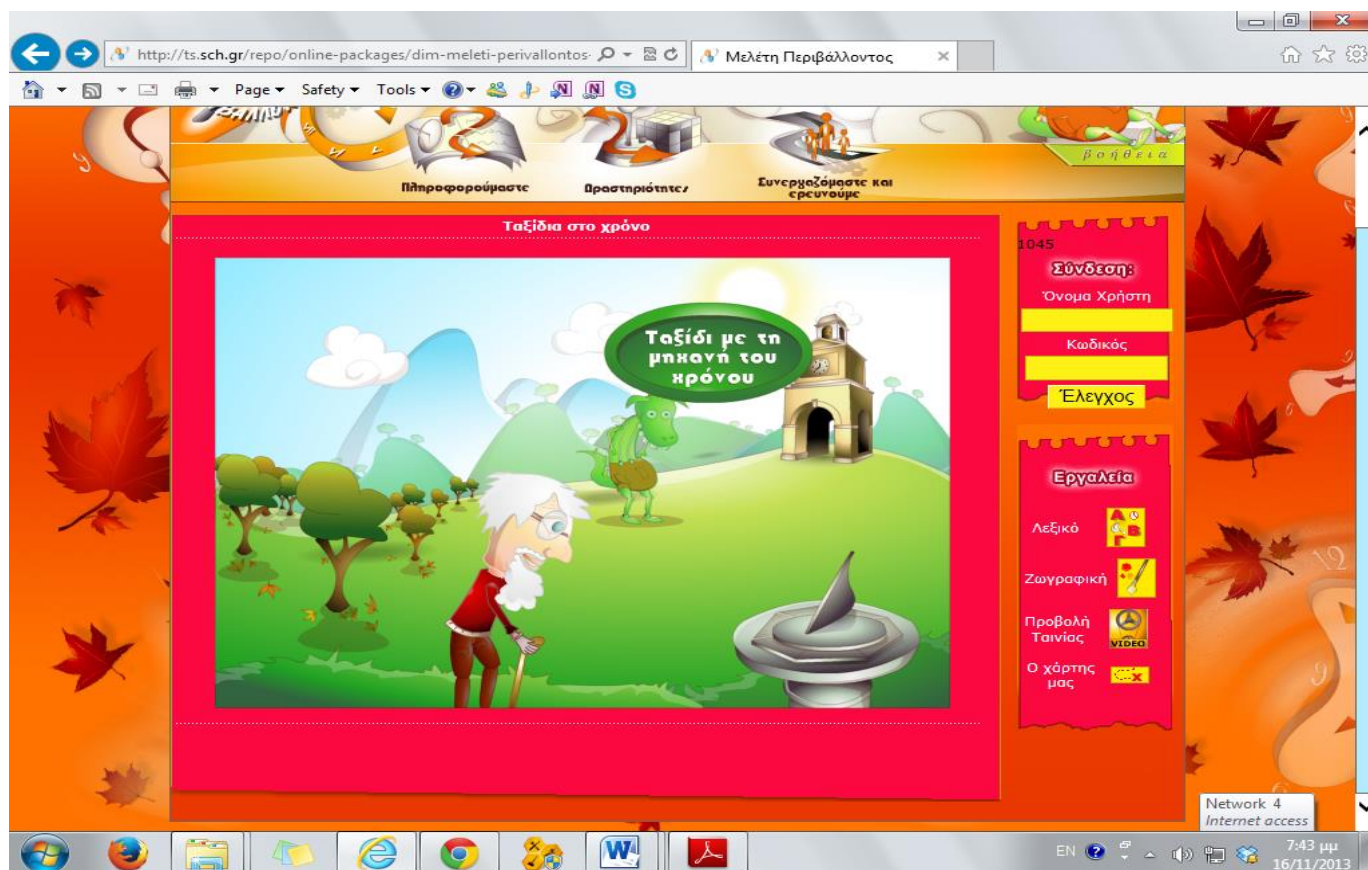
http://ts.sch.gr/repo/online-packages/dim-meleti-perivallontos-
Μελέτη Περιβάλλοντος
Page ▾ Safety ▾ Tools ▾

βοήθεια
Πληροφορούμαστε
Δραστηριότητες
Συνεργαζόμαστε και ερευνούμε

Ταξίδια στο χρόνο

Ταξίδι με τη μηχανή του χρόνου

1045
Σύνδεση:
Όνομα Χρήστη
Κωδικός
Έλεγχος

Εργαλεία
Λεξικό
Ζωγραφική
Προβολή Ταινίας
VIDEO
Ο χάρτης μας

Network 4
Internet access

EN
7:43 μμ
16/11/2013